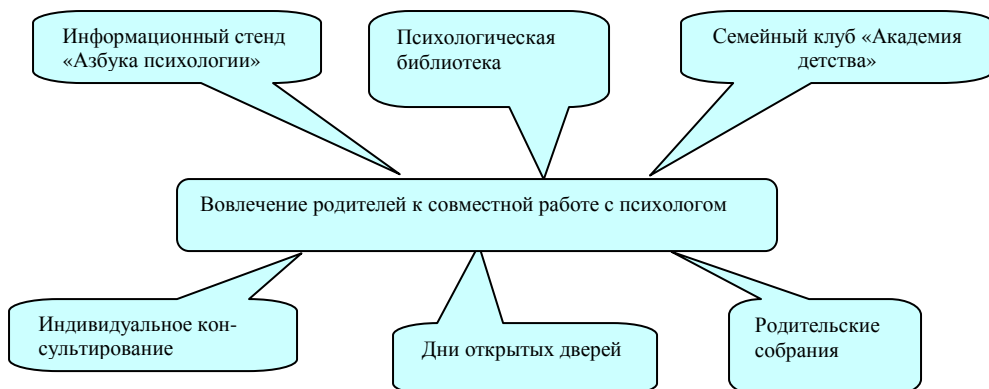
Информационный стенд «Азбука психологии»

Психологическая библиотека

Семейный клуб «Академия детства»

Вовлечение родителей к совместной работе с психологом

Индивидуальное консультирование

Дни открытых дверей

Родительские собрания